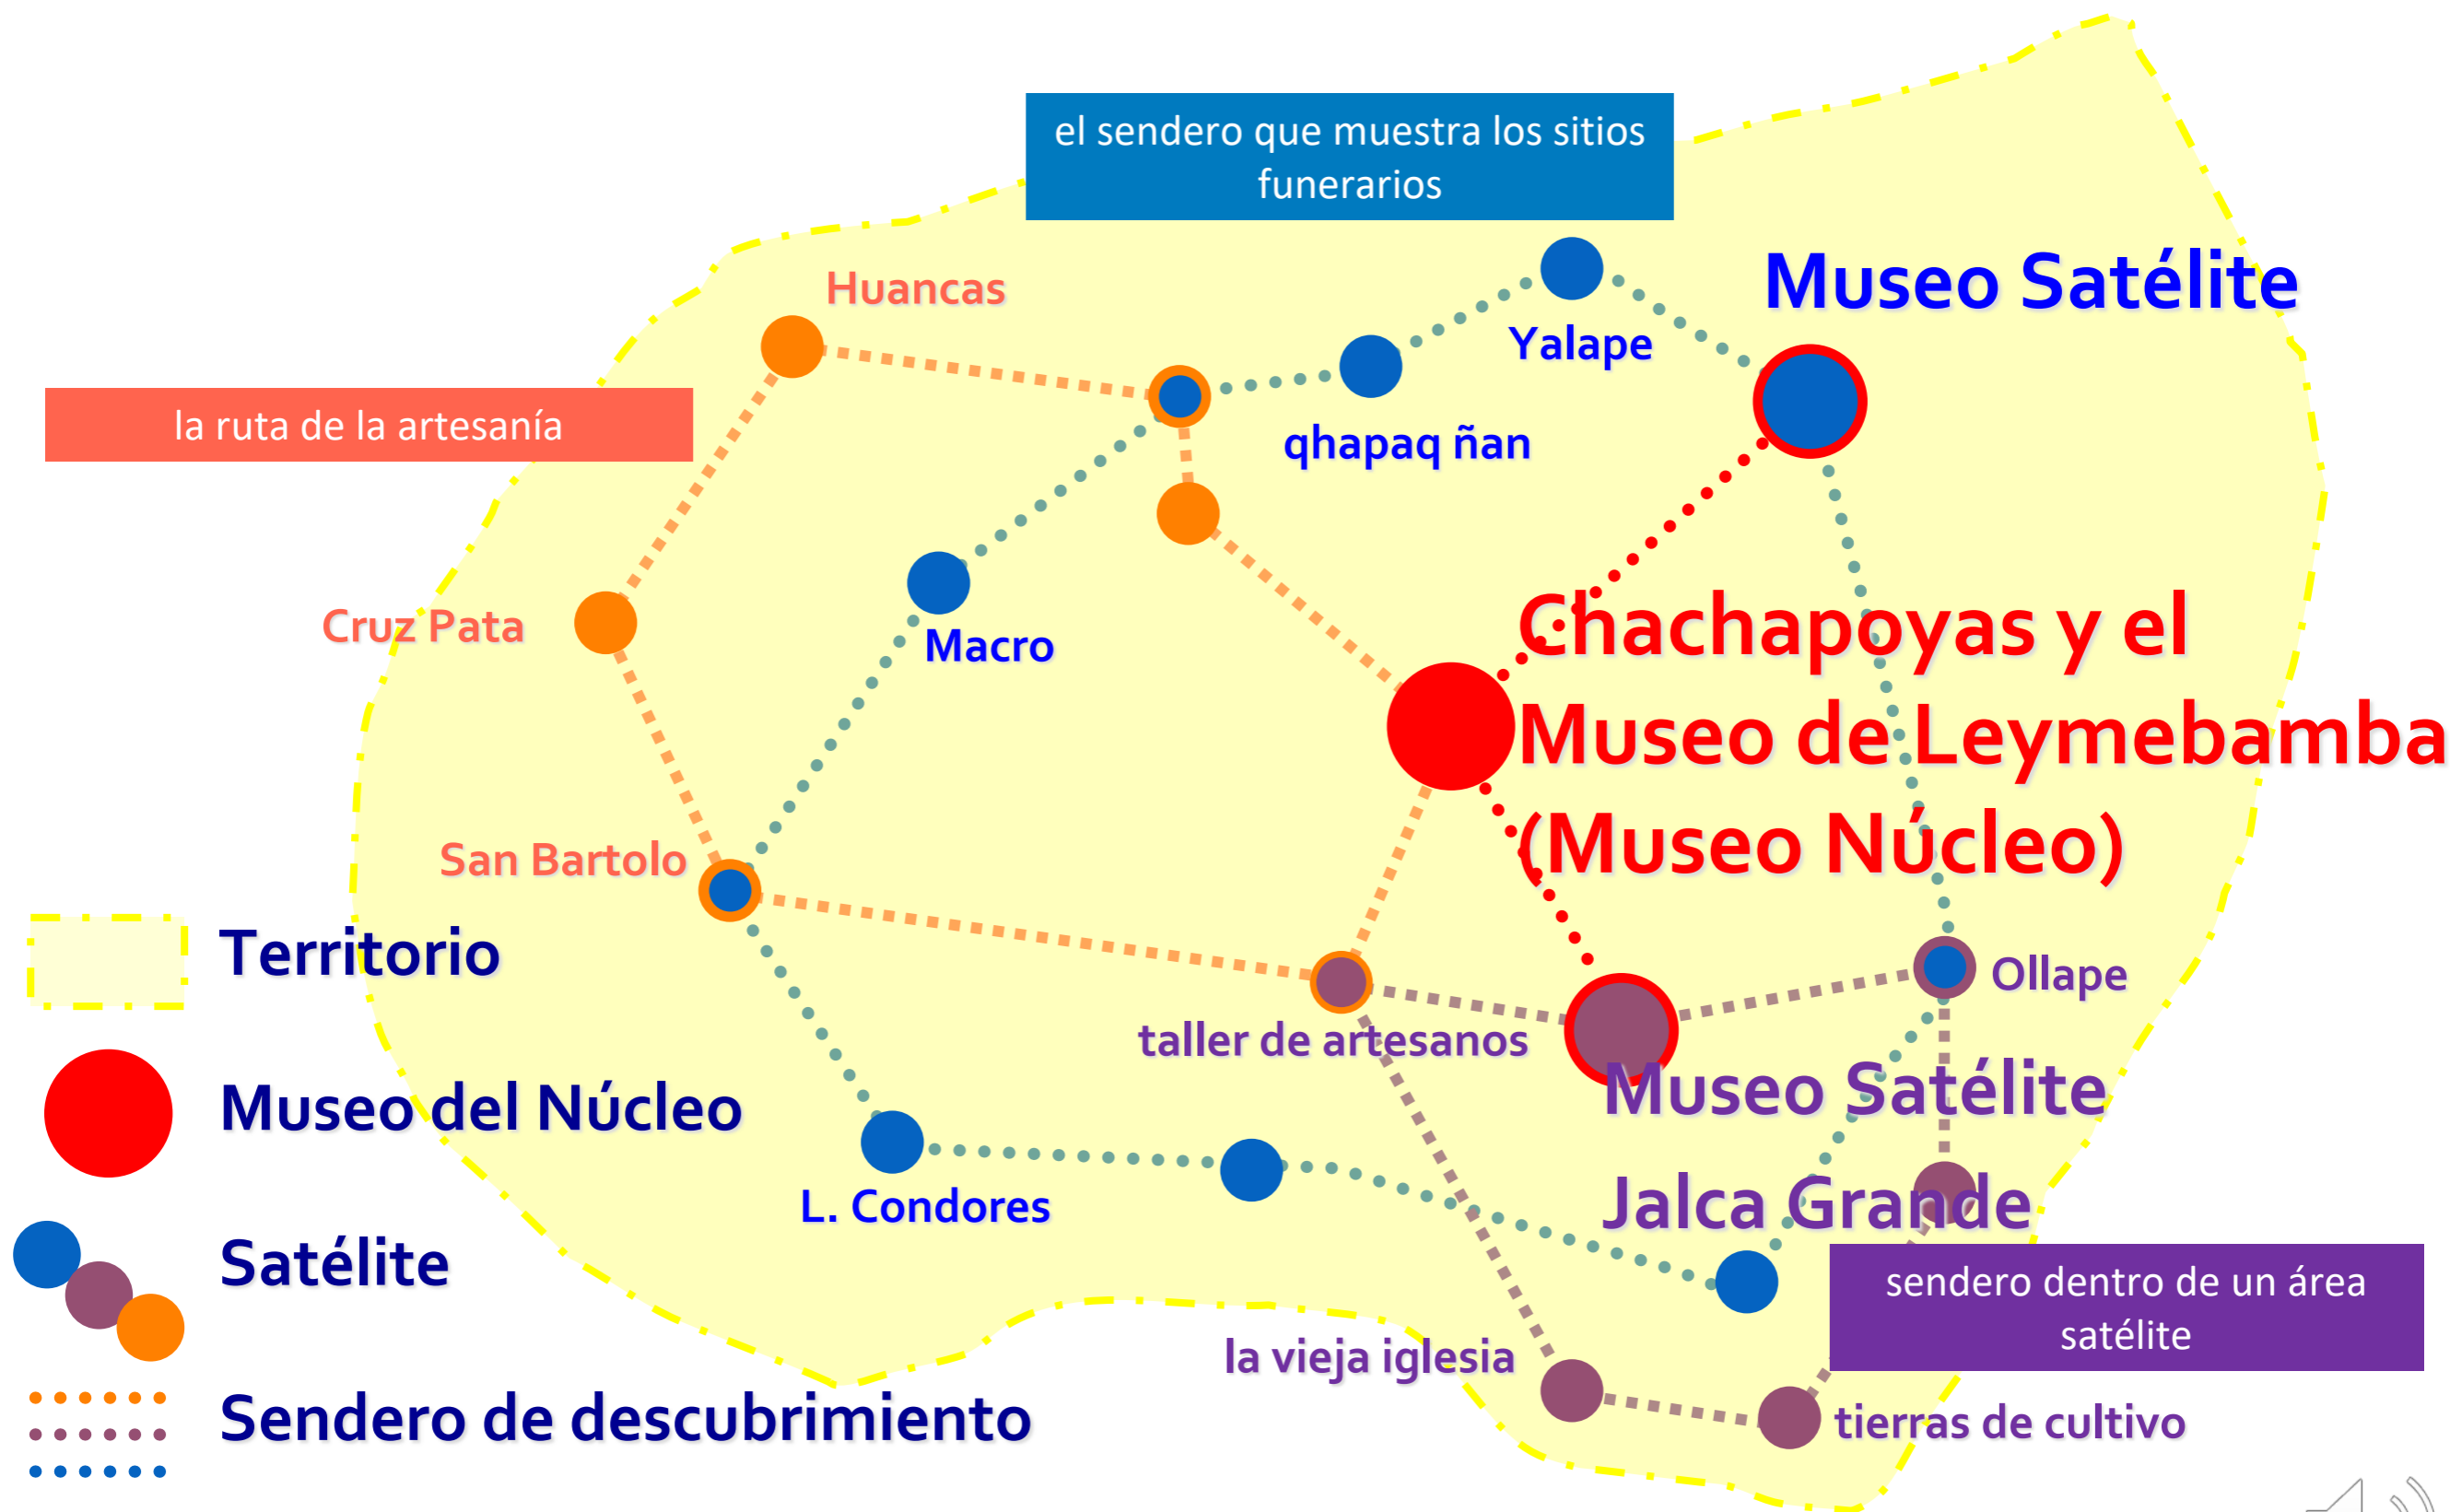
el sendero que muestra los sitios funerarios

Museo Satélite

Huancas

Yalape

la ruta de la artesanía

qhapaq ñan

Cruz Pata

Macro

Chachapoyas y el Museo de Leymebamba (Museo Núcleo)

San Bartolo

Territorio

Ollape

taller de artesanos

Museo del Núcleo

Museo Satélite Jalca Grande

L. Condores

Satélite

sendero dentro de un área satélite

la vieja iglesia

Sendero de descubrimiento

tierras de cultivo